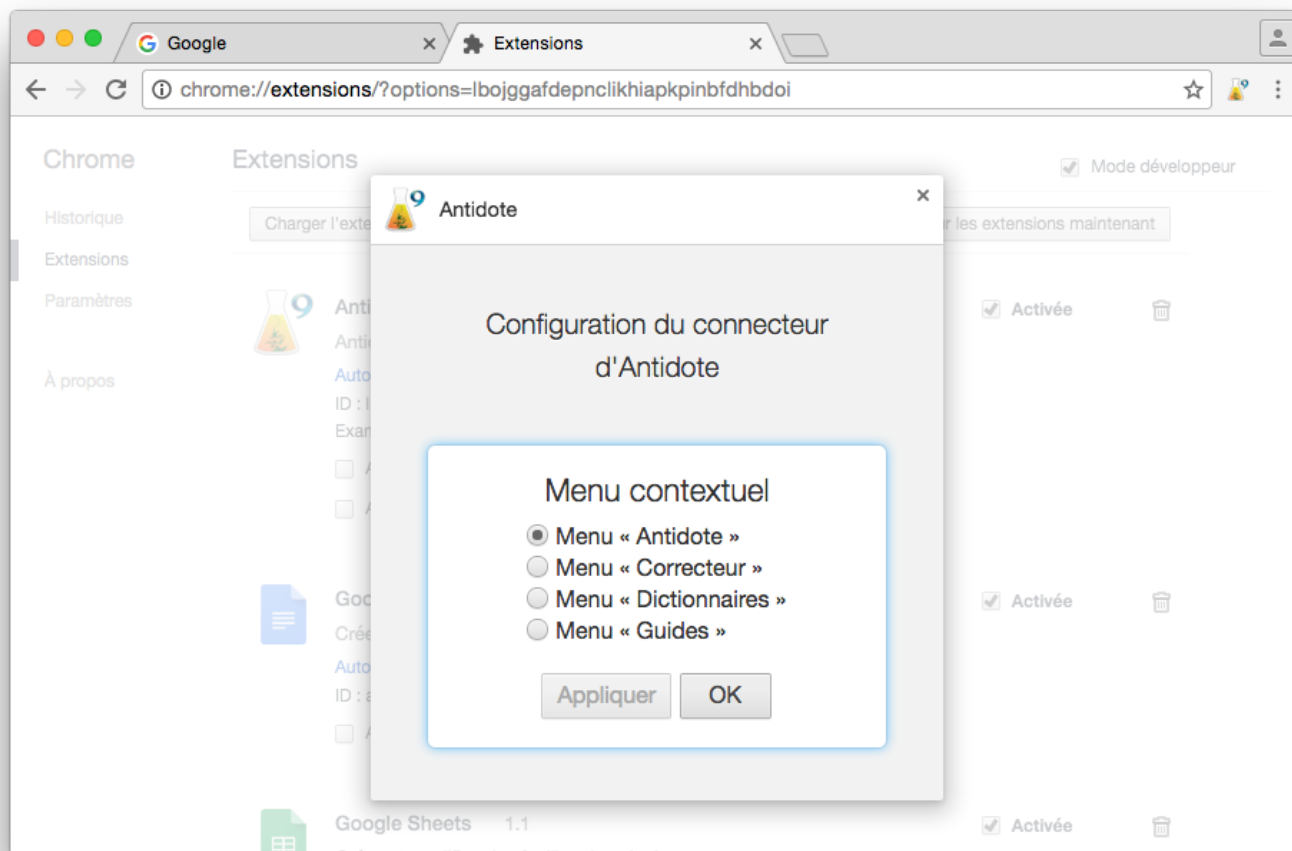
Google
Extensions
chrome://extensions/?options=lbojggafdepnclikhiapkpinbfdhbdoi

Chrome
Historique
Extensions
Paramètres
À propos

Extensions
Mode développeur
Charger l'exte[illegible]
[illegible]r les extensions maintenant

Anti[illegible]
Anti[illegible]
Auto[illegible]
ID : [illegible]
Exan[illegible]
Activée

Goo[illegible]
Crée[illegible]
Auto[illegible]
ID : a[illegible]
Activée

Google Sheets 1.1
Activée

Antidote

Configuration du connecteur d'Antidote

Menu contextuel
Menu « Antidote »
Menu « Correcteur »
Menu « Dictionnaires »
Menu « Guides »

Appliquer
OK